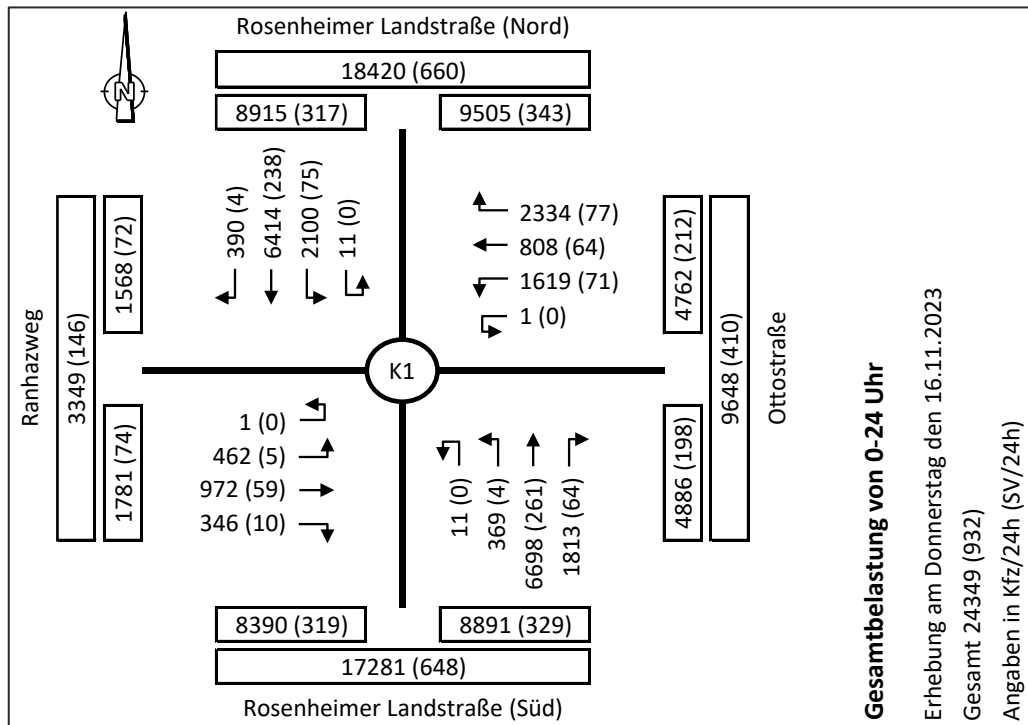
N

Rosenheimer Landstraße (Nord)

18420 (660)

8915 (317)

9505 (343)

390 (4)
6414 (238)
2100 (75)
11 (0)

2334 (77)
808 (64)
1619 (71)
1 (0)

Ranhazweg

3349 (146)

1568 (72)

1781 (74)

K1

4762 (212)

9648 (410)

4886 (198)

Ottostraße

1 (0)
462 (5)
972 (59)
346 (10)

11 (0)
369 (4)
6698 (261)
1813 (64)

8390 (319)

8891 (329)

17281 (648)

Rosenheimer Landstraße (Süd)

**Gesamtbelastung von 0-24 Uhr**

Erhebung am Donnerstag den 16.11.2023

Gesamt 24349 (932)

Angaben in Kfz/24h (SV/24h)